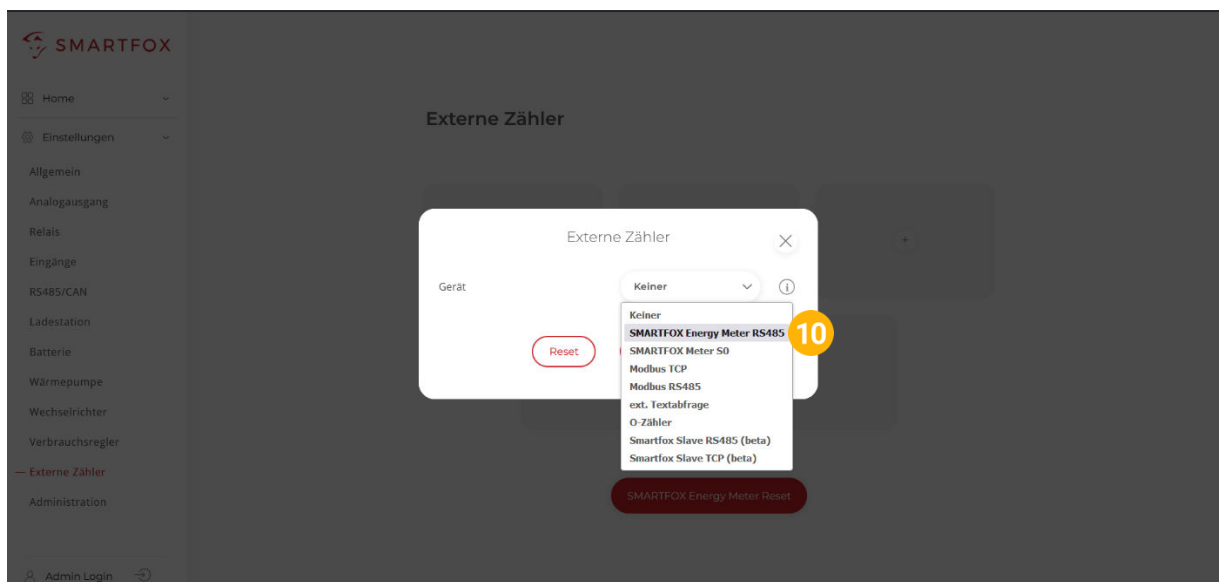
SMARTFOX

Home

Einstellungen

Allgemein

Analogausgang

Relais

Eingänge

RS485/CAN

Ladestation

Batterie

Wärmepumpe

Wechselrichter

Verbrauchsregler

— Externe Zähler

Administration

Admin Login

Externe Zähler

Externe Zähler

Gerät

Keiner

Keiner
SMARTFOX Energy Meter RS485
SMARTFOX Meter S0
Modbus TCP
Modbus RS485
ext. Textabfrage
O-Zähler
Smartfox Slave RS485 (beta)
Smartfox Slave TCP (beta)

10

Reset

SMARTFOX Energy Meter Reset